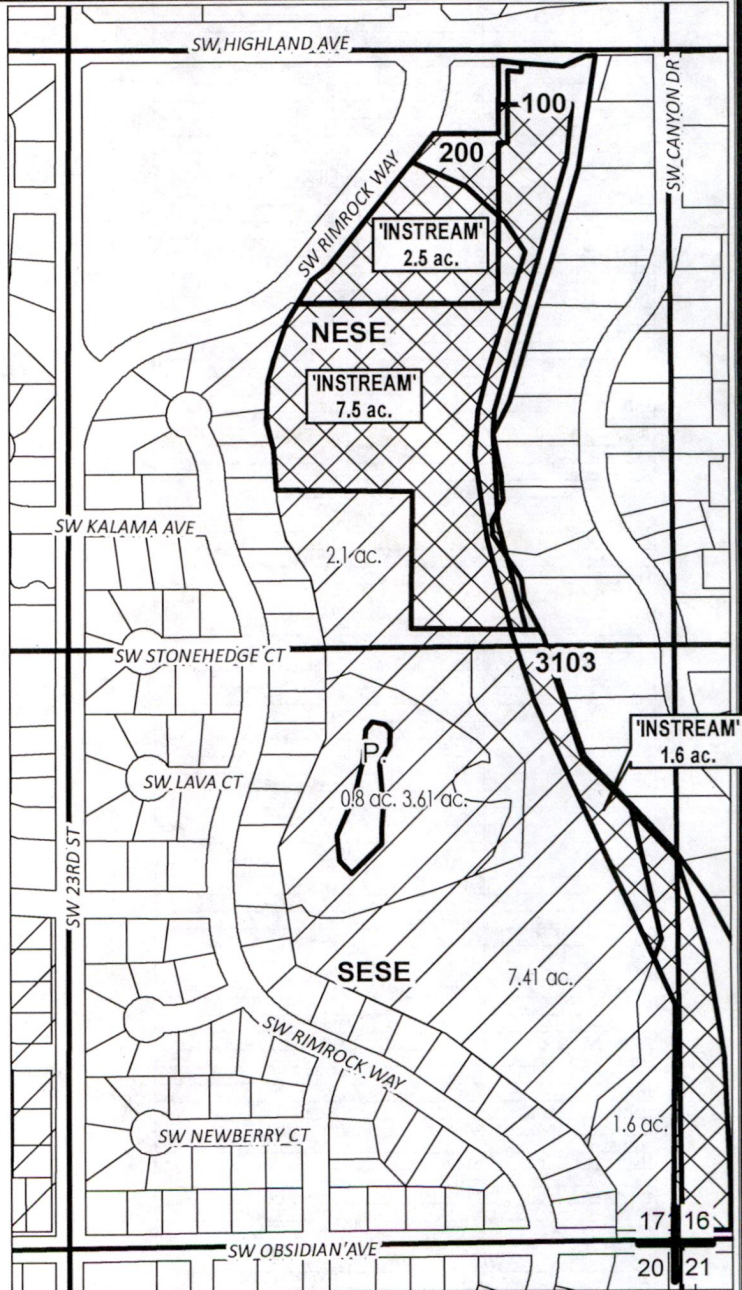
SW HIGHLAND AVE
100
200
SW CANYON DR
SW RIMROCK WAY
'INSTREAM'
2.5 ac.
NESE
'INSTREAM'
7.5 ac.
SW KALAMA AVE
2.1 ac.
SW STONEHEDGE CT
3103
'INSTREAM'
1.6 ac.
SW LAVA CT
P
0.8 ac. 3.61 ac.
SW 23RD ST
SESE
7.41 ac.
SW RIMROCK WAY
SW NEWBERRY CT
1.6 ac.
17
16
SW OBSIDIAN AVE
20
21